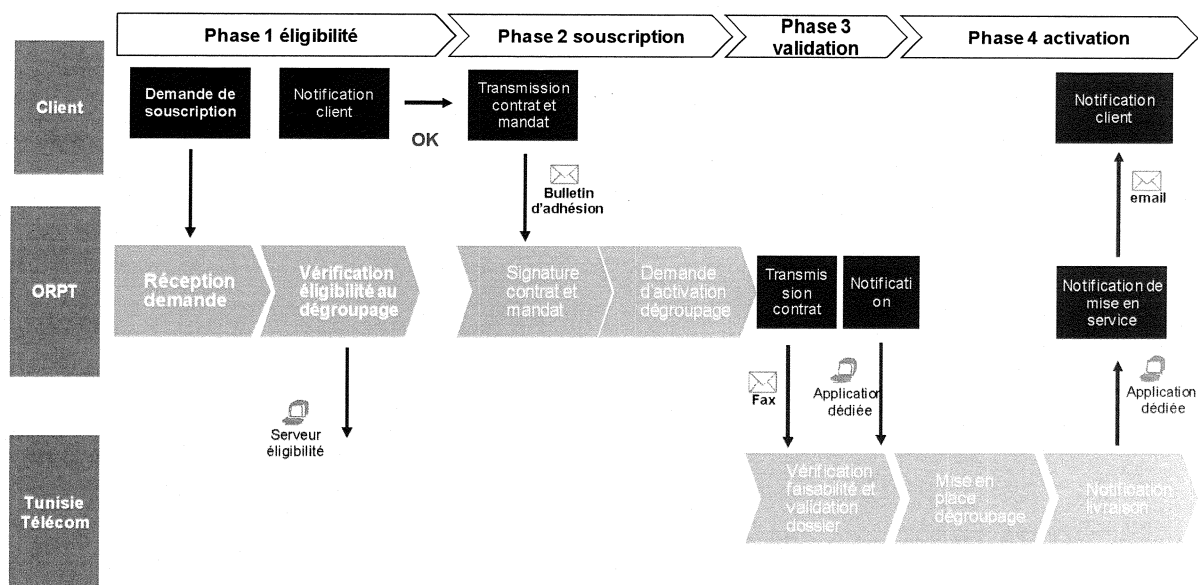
Phase 1 éligibilité

Phase 2 souscription

Phase 3 validation

Phase 4 activation

Client

Demande de souscription

Notification client

OK

Transmission contrat et mandat

Bulletin d'adhésion

Notification client

email

ORPT

Réception demande

Vérification éligibilité au dégroupage

Signature contrat et mandat

Demande d'activation dégroupage

Transmis sion contrat

Notificati on

Notification de mise en service

Serveur éligibilité

Fax

Application dédiée

Application dédiée

Tunisie Télécom

Vérification faisabilité et validation dossier

Mise en place dégroupage

Notification livraison